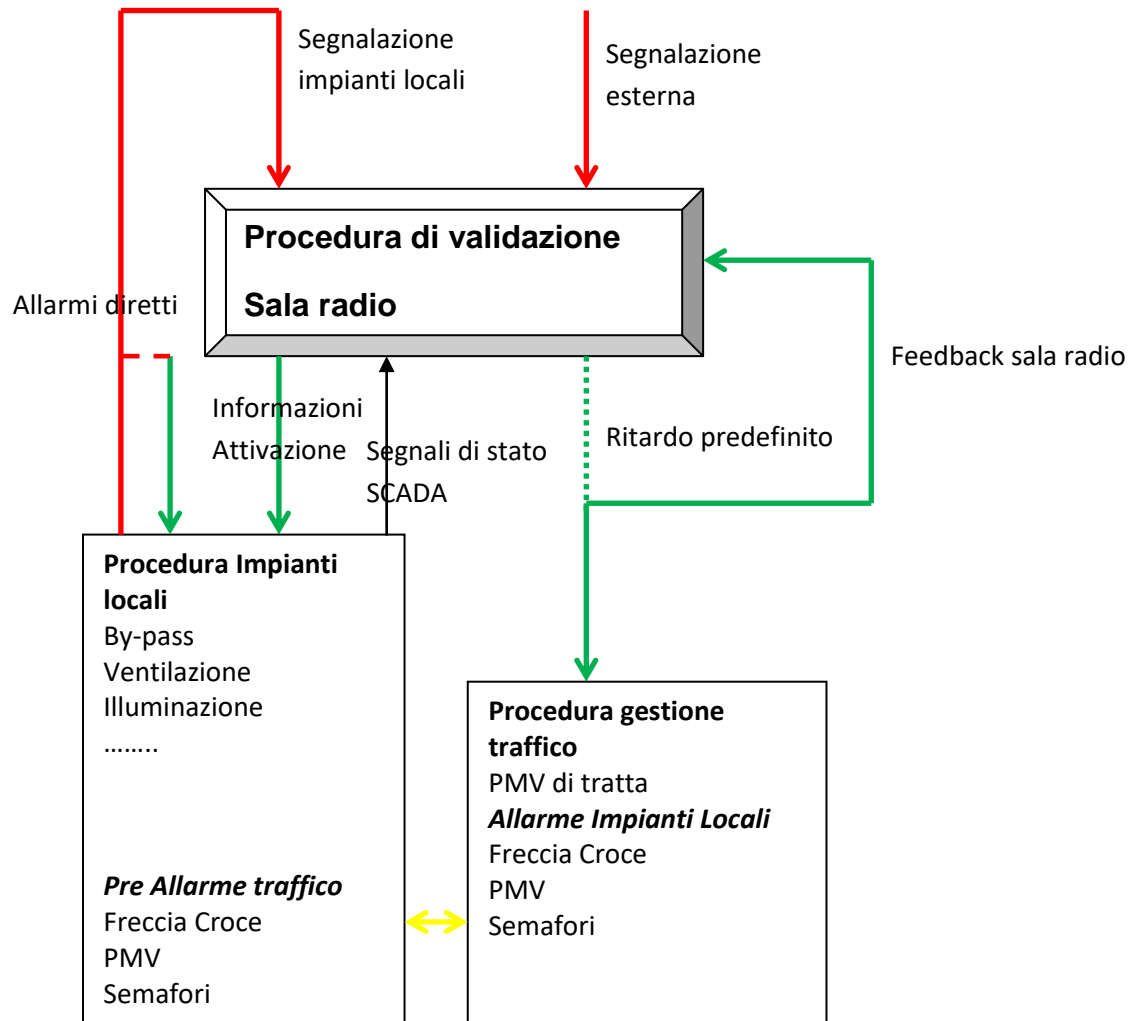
Segnalazione impianti locali

Segnalazione esterna

Procedura di validazione

Sala radio

Allarmi diretti

Feedback sala radio

Informazioni Attivazione

Segnali di stato SCADA

Ritardo predefinito

**Procedura Impianti locali**
By-pass
Ventilazione
Illuminazione
……..

***Pre Allarme traffico***
Freccia Croce
PMV
Semafori

**Procedura gestione traffico**
PMV di tratta
***Allarme Impianti Locali***
Freccia Croce
PMV
Semafori